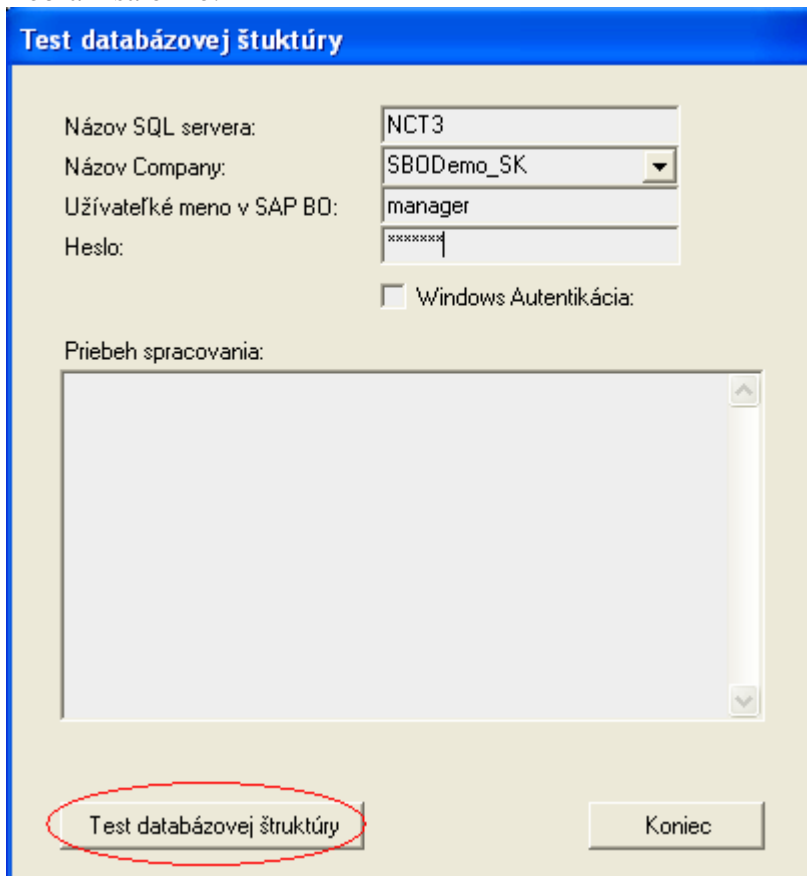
Test databázovej štuktúry

Názov SQL servera: NCT3
Názov Company: SBODemo_SK
Užívateľké meno v SAP BO: manager
Heslo: *******

Windows Autentikácia:

Priebeh spracovania:

Test databázovej štruktúry

Koniec